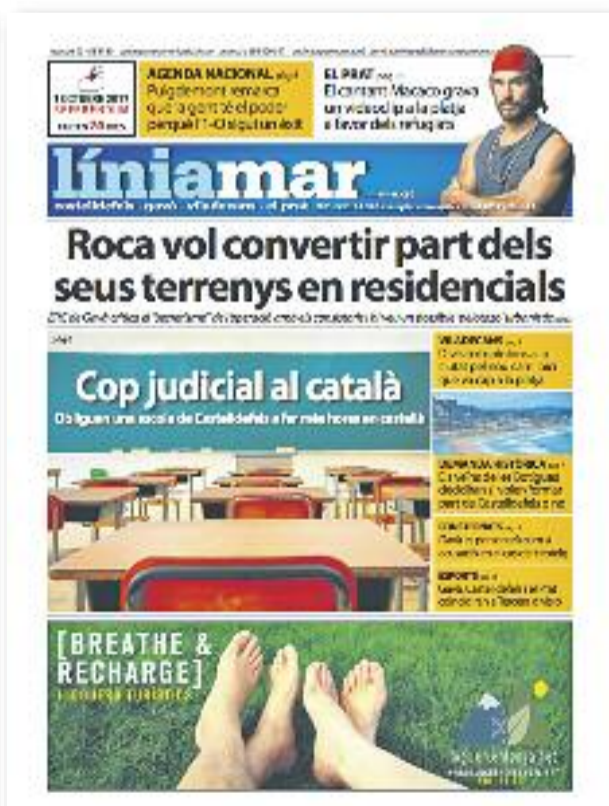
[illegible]

1 OCTUBRE 2017 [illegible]

AGENDA NACIONAL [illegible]
Puigdemont remarca que aguantarà el poder perquè l'1-O ha estat un èxit

EL PRAT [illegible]
El cantant Macaco grava un videoclip a la platja a favor dels refugiats

líniamar

castelldefels · gavà · viladecans · el prat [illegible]

Roca vol convertir part dels seus terrenys en residencials

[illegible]

Cop judicial al català
Obliguen una escola de Castelldefels a fer més hores en castellà

VILADECANS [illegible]
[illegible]

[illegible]
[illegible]

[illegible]
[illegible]

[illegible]
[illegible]

ESPORTS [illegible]
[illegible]

[BREATHE & RECHARGE]
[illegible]

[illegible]